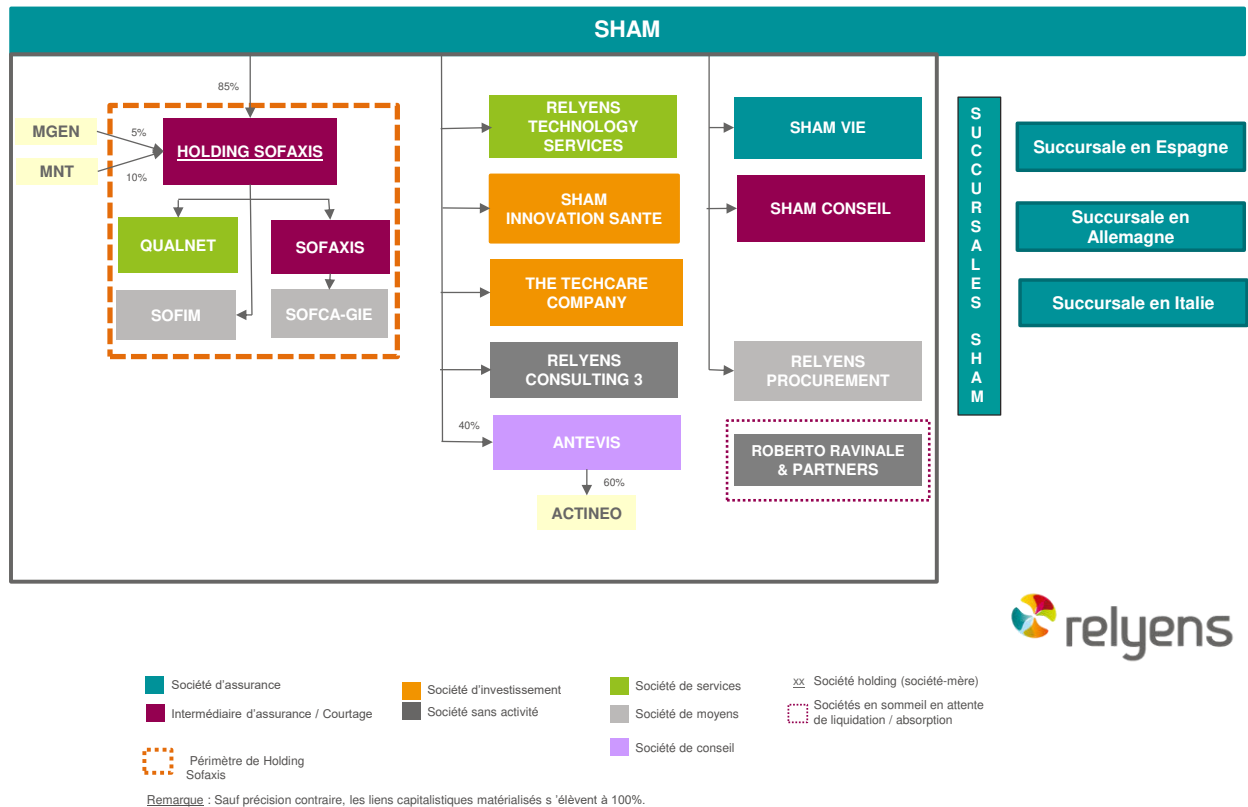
SHAM

85%

MGEN
5%
MNT
10%

HOLDING SOFAXIS

QUALNET
SOFAXIS
SOFIM
SOFCA-GIE

RELYENS TECHNOLOGY SERVICES
SHAM INNOVATION SANTE
THE TECHCARE COMPANY
RELYENS CONSULTING 3
40%
ANTEVIS
60%
ACTINEO

SHAM VIE
SHAM CONSEIL
RELYENS PROCUREMENT
ROBERTO RAVINALE & PARTNERS

SUCCURSALES SHAM

Succursale en Espagne
Succursale en Allemagne
Succursale en Italie

relyens

Société d'assurance
Intermédiaire d'assurance / Courtage
Périmètre de Holding Sofaxis
Société d'investissement
Société sans activité
Société de services
Société de moyens
Société de conseil
xx Société holding (société-mère)
Sociétés en sommeil en attente de liquidation / absorption

Remarque : Sauf précision contraire, les liens capitalistiques matérialisés s 'élèvent à 100%.